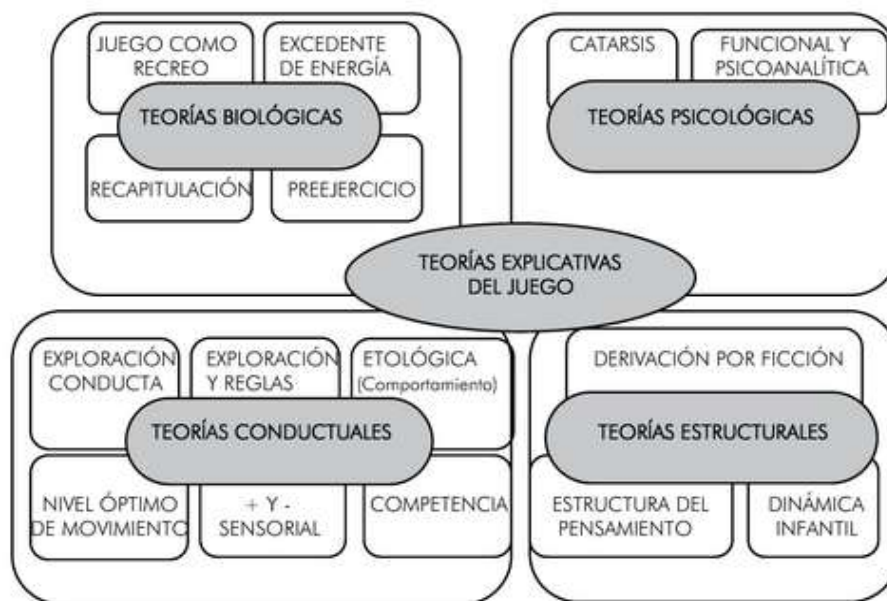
JUEGO COMO RECREO

EXCEDENTE DE ENERGÍA

TEORÍAS BIOLÓGICAS

RECAPITULACIÓN

PREEJERCICIO

CATARSIS

FUNCIONAL Y PSICOANALÍTICA

TEORÍAS PSICOLÓGICAS

TEORÍAS EXPLICATIVAS DEL JUEGO

EXPLORACIÓN CONDUCTA

EXPLORACIÓN Y REGLAS

ETOLÓGICA (Comportamiento)

TEORÍAS CONDUCTUALES

NIVEL ÓPTIMO DE MOVIMIENTO

+ Y - SENSORIAL

COMPETENCIA

DERIVACIÓN POR FICCIÓN

TEORÍAS ESTRUCTURALES

ESTRUCTURA DEL PENSAMIENTO

DINÁMICA INFANTIL